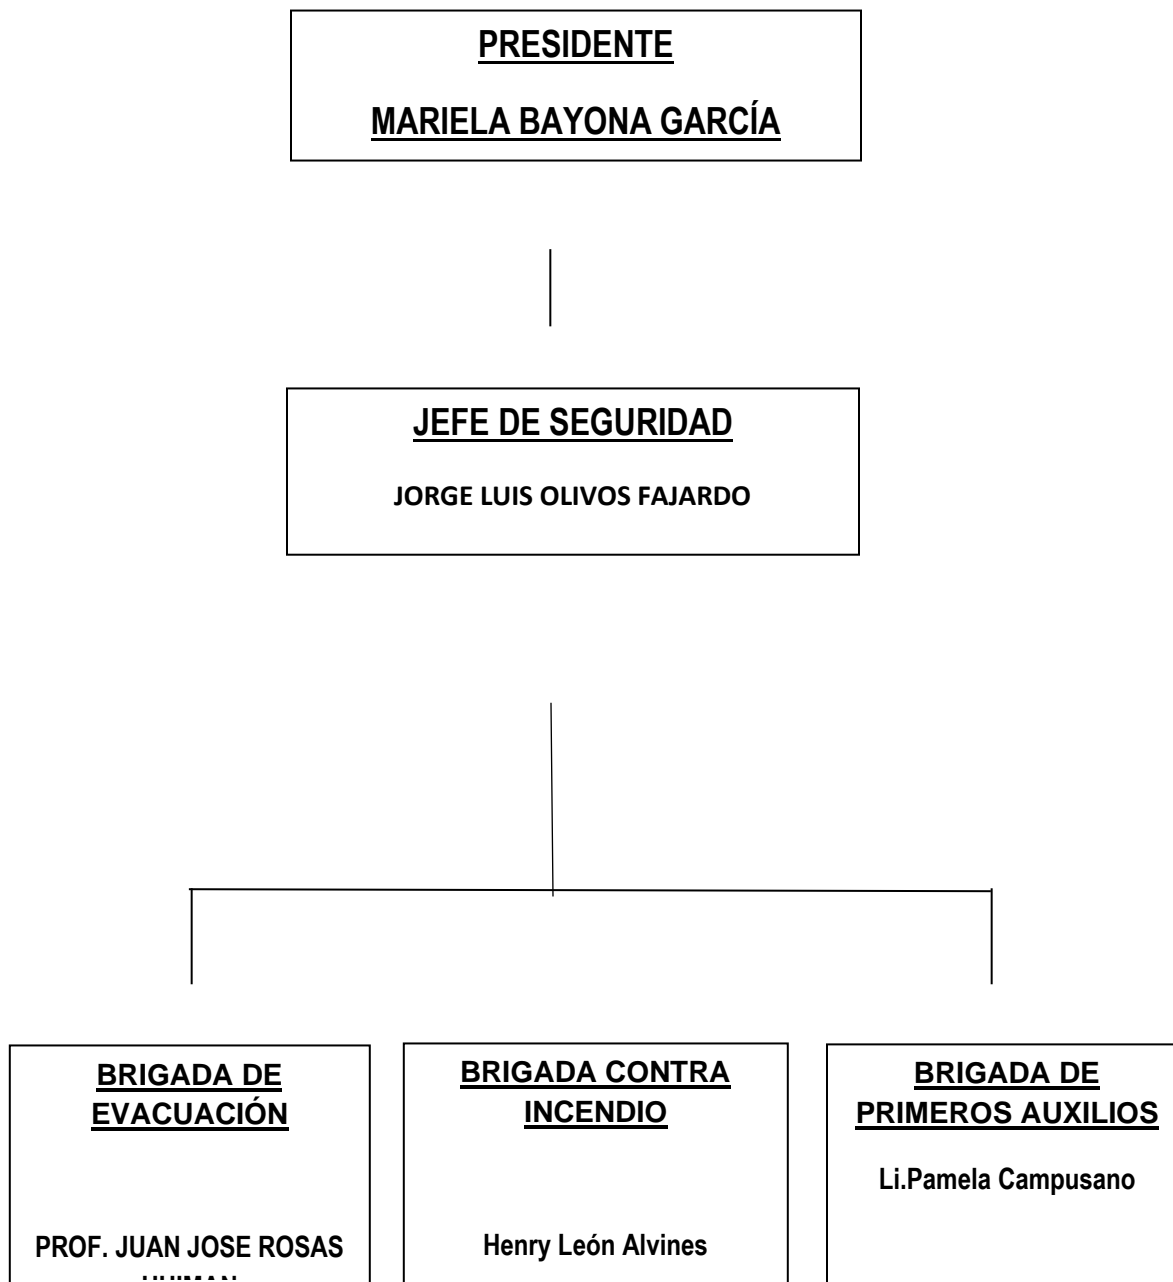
PRESIDENTE

MARIELA BAYONA GARCÍA

JEFE DE SEGURIDAD

JORGE LUIS OLIVOS FAJARDO

BRIGADA DE EVACUACIÓN

PROF. JUAN JOSE ROSAS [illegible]

BRIGADA CONTRA INCENDIO

Henry León Alvines

BRIGADA DE PRIMEROS AUXILIOS

Li.Pamela Campusano